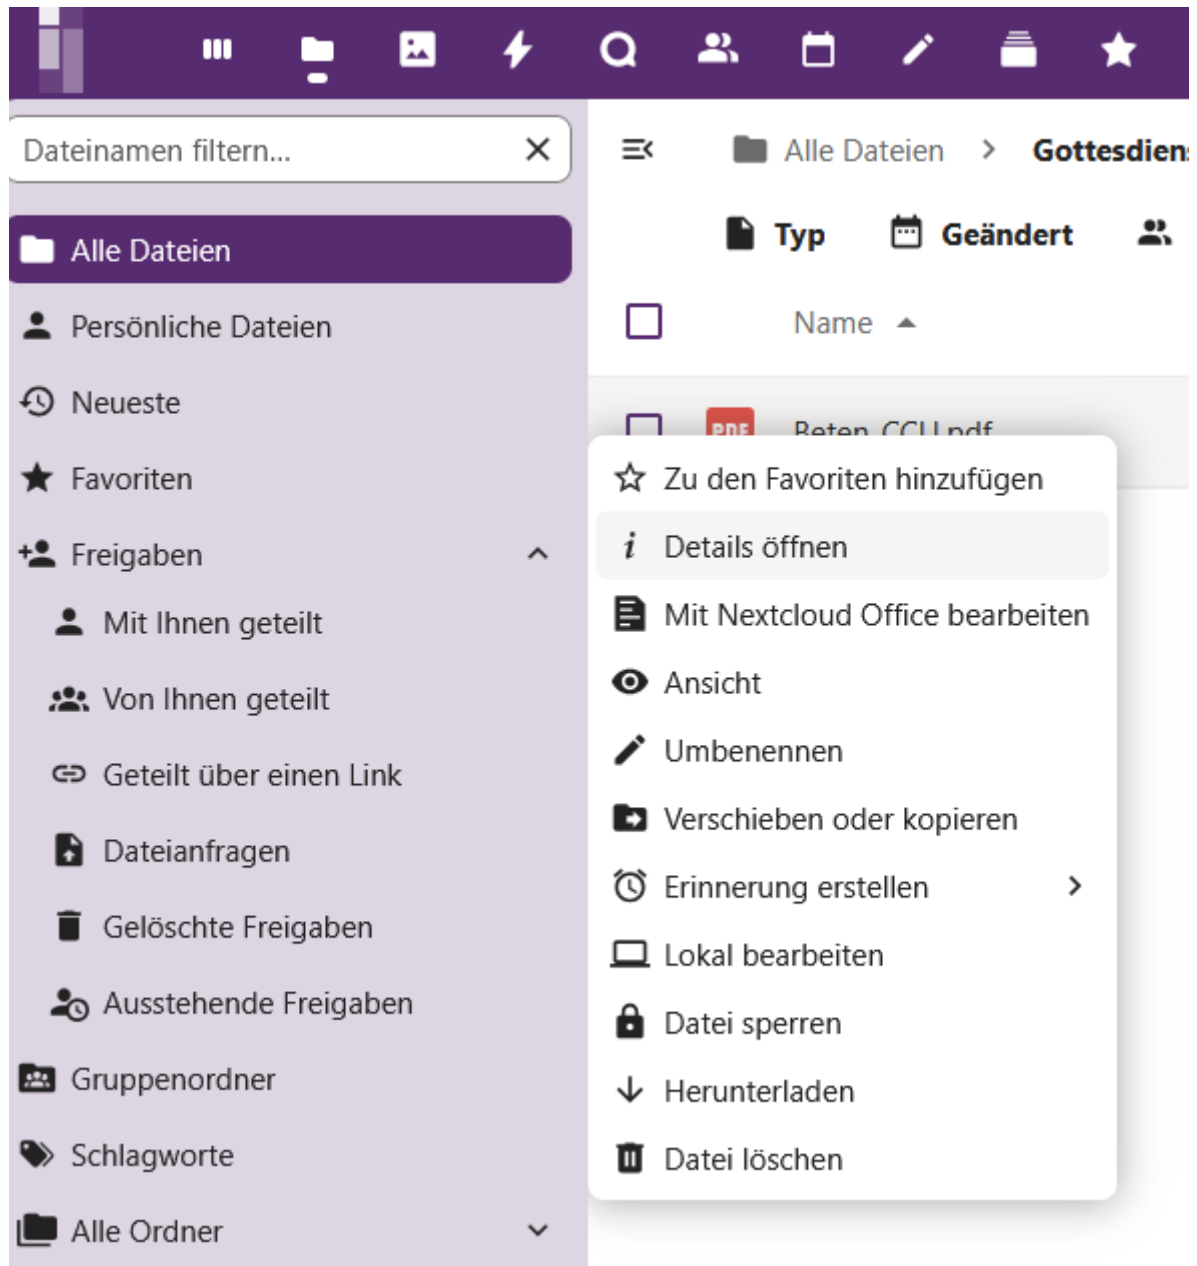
Dateinamen filtern...

Alle Dateien
Persönliche Dateien
Neueste
Favoriten
Freigaben
Mit Ihnen geteilt
Von Ihnen geteilt
Geteilt über einen Link
Dateianfragen
Gelöschte Freigaben
Ausstehende Freigaben
Gruppenordner
Schlagworte
Alle Ordner

Alle Dateien > Gottesdien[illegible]

Typ
Geändert

Name

PDF
Beten CCU.pdf

Zu den Favoriten hinzufügen
Details öffnen
Mit Nextcloud Office bearbeiten
Ansicht
Umbenennen
Verschieben oder kopieren
Erinnerung erstellen
Lokal bearbeiten
Datei sperren
Herunterladen
Datei löschen